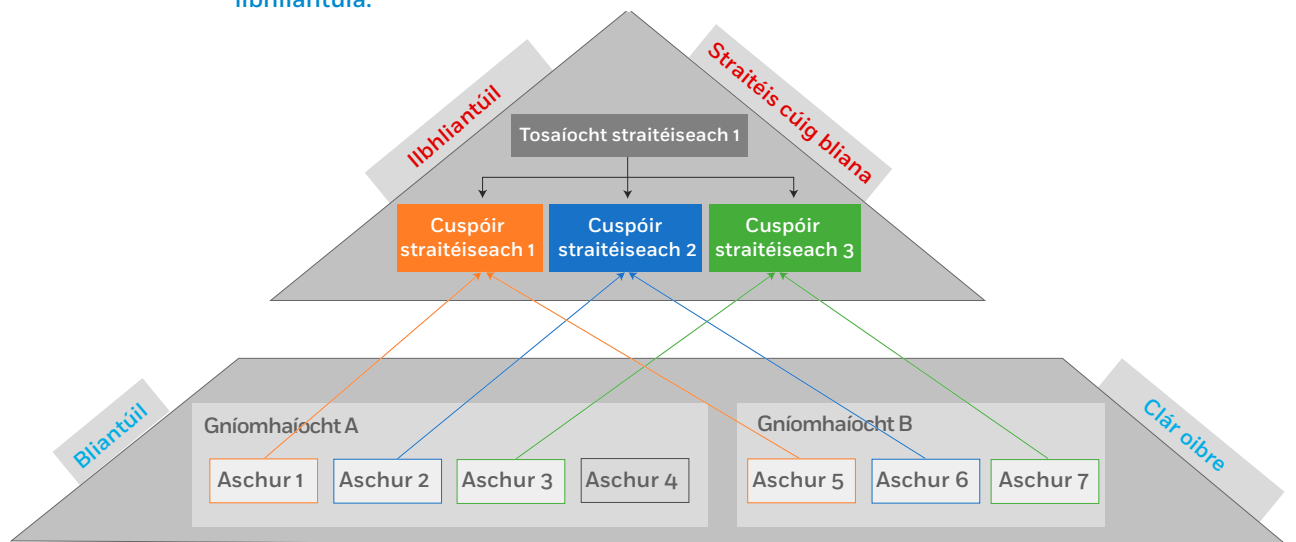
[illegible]

Ilbhliantúil

Straitéis cúig bliana

Tosaíocht straitéiseach 1

Cuspóir straitéiseach 1

Cuspóir straitéiseach 2

Cuspóir straitéiseach 3

Bliantúil

Clár oibre

Gníomhaíocht A

Aschur 1

Aschur 2

Aschur 3

Aschur 4

Gníomhaíocht B

Aschur 5

Aschur 6

Aschur 7